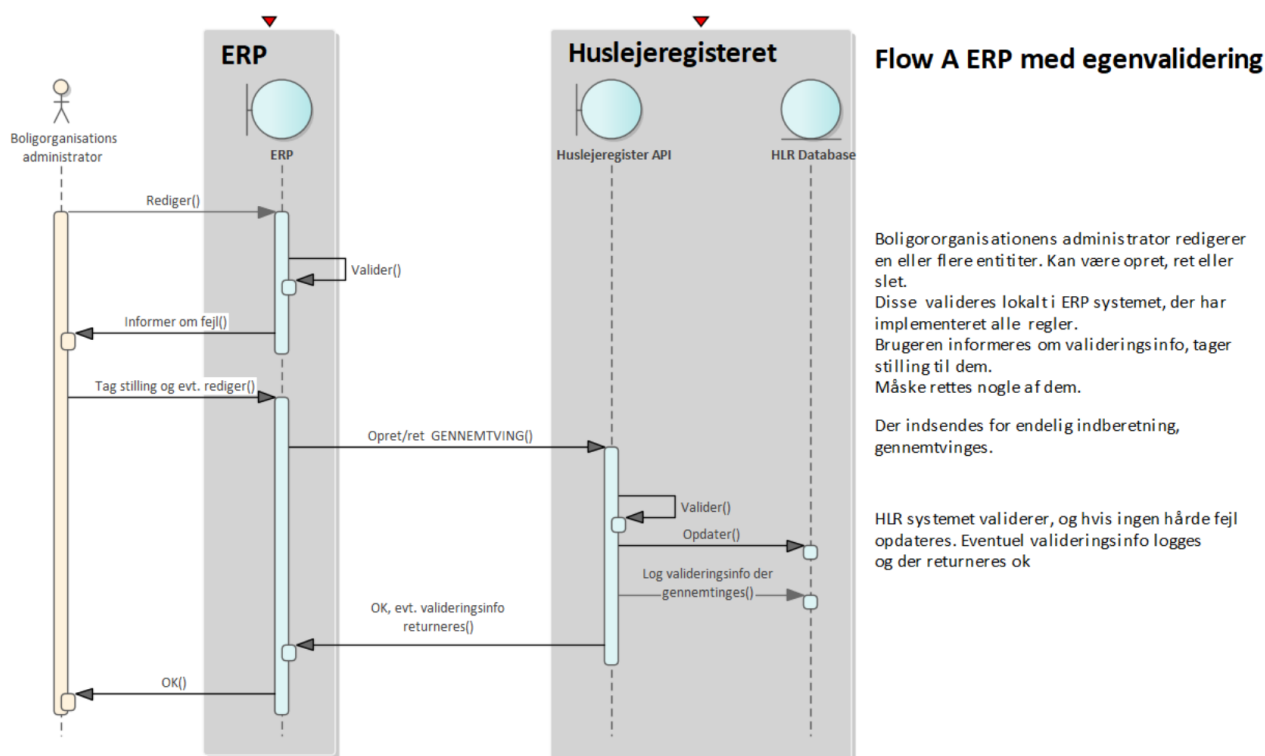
ERP

Huslejeregisteret

Flow A ERP med egenvalidering

Boligorganisations administrator

ERP

Huslejeregister API

HLR Database

Rediger()

Valider()

Informer om fejl()

Tag stilling og evt. rediger()

Opret/ret GENNEMTVING()

Valider()

Opdater()

Log valideringsinfo der gennemtinges()

OK, evt. valideringsinfo returneres()

OK()

Boligororganisationens administrator redigerer en eller flere entititer. Kan være opret, ret eller slet.
Disse valideres lokalt i ERP systemet, der har implementeret alle regler.
Brugeren informeres om valideringsinfo, tager stilling til dem.
Måske rettes nogle af dem.

Der indsendes for endelig indberetning, gennemtvinges.

HLR systemet validerer, og hvis ingen hårde fejl opdateres. Eventuel valideringsinfo logges og der returneres ok